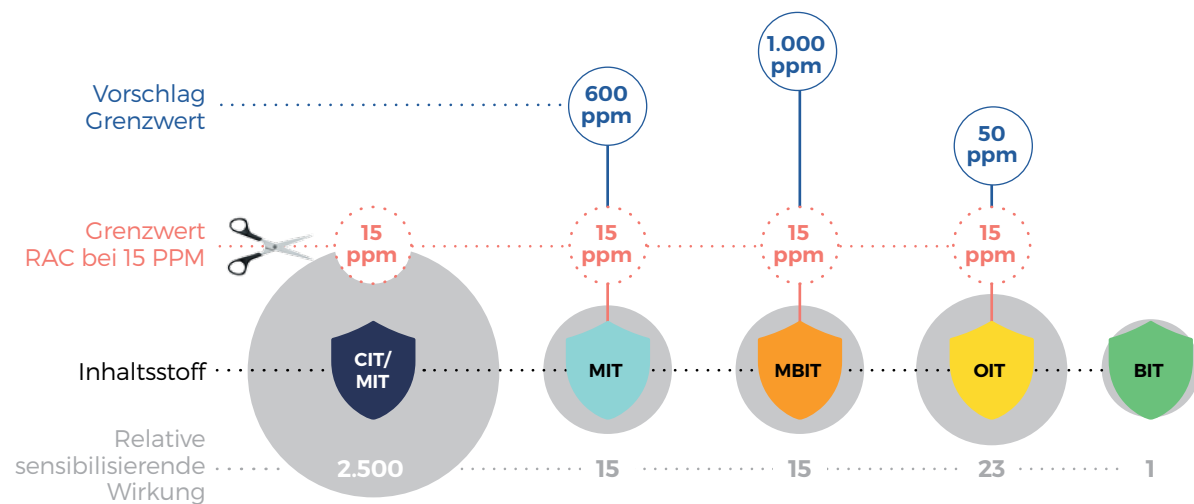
Vorschlag Grenzwert

600 ppm

1.000 ppm

50 ppm

Grenzwert RAC bei 15 PPM

15 ppm

15 ppm

15 ppm

15 ppm

Inhaltsstoff

CIT/ MIT

MIT

MBIT

OIT

BIT

Relative sensibilisierende Wirkung

2.500

15

15

23

1